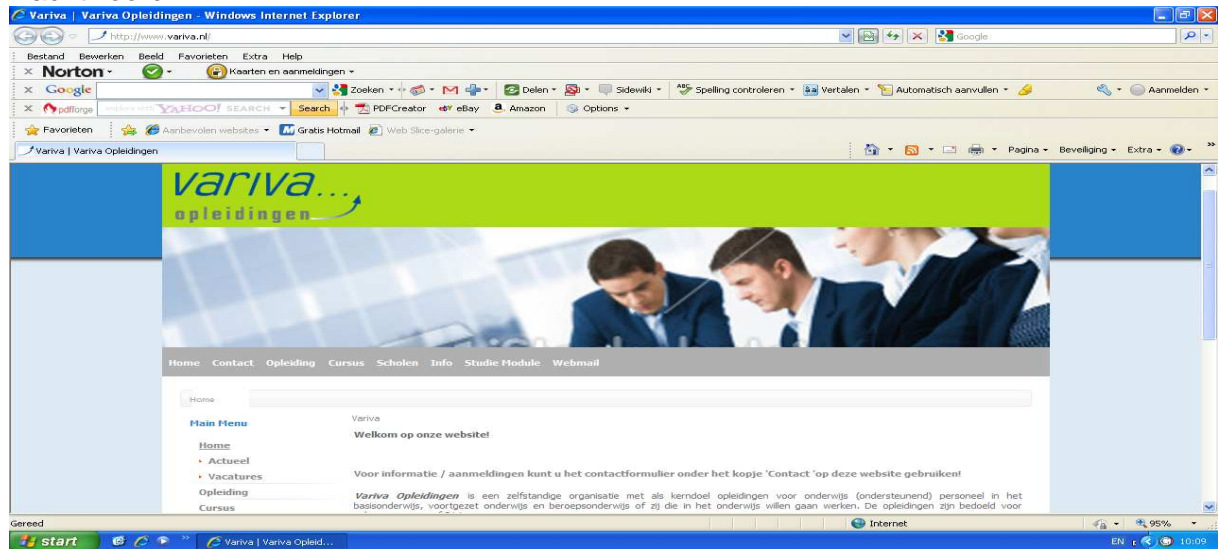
Variva | Variva Opleidingen - Windows Internet Explorer

http://www.variva.nl/

Google

Bestand Bewerken Beeld Favorieten Extra Help

Norton

Kaarten en aanmeldingen

Google

Zoeken

Delen

Sidewiki

Spelling controleren

Vertalen

Automatisch aanvullen

Aanmelden

pdfforge

YAHOO! SEARCH

Search

PDFCreator

eBay

Amazon

Options

Favorieten

Aanbevolen websites

Gratis Hotmail

Web Slice-galerie

Variva | Variva Opleidingen

Pagina

Beveiliging

Extra

variva...

opleidingen

Home Contact Opleiding Cursus Scholen Info Studie Module Webmail

Home

Main Menu

Home

Actueel

Vacatures

Opleiding

Cursus

Variva

Welkom op onze website!

Voor informatie / aanmeldingen kunt u het contactformulier onder het kopje 'Contact 'op deze website gebruiken!

Variva Opleidingen is een zelfstandige organisatie met als kerndoel opleidingen voor onderwijs (ondersteunend) personeel in het basisonderwijs, voortgezet onderwijs en beroepsonderwijs of zij die in het onderwijs willen gaan werken. De opleidingen zijn bedoeld voor

Gereed

Internet

95%

start

Variva | Variva Opleid...

EN

10:09